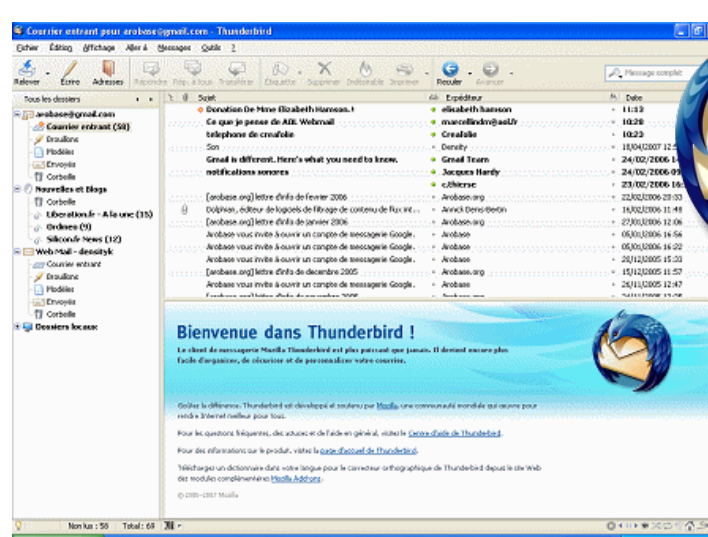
Courrier entrant pour arobase@gmail.com - Thunderbird

Fichier Édition Affichage Aller à Messages Outils ?

Relever Écrire Adresses Répondre Rép. à tous Transférer Étiquette Supprimer Indésirable Imprimer Reculer Avancer

Message complet

Tous les dossiers

arobase@gmail.com
Courrier entrant (58)
Brouillons
Modèles
Envoyés
Corbeille
Nouvelles et Blogs
Corbeille
Libération.fr - A la une (15)
Ordinaux (9)
Silicon.fr News (12)
Web Mail - densityk
Courrier entrant
Brouillons
Modèles
Envoyés
Corbeille
Dossiers locaux

| Sujet | Expéditeur | Date |
|---|---|---|
| Donation De Mme Elizabeth Hamson. ! | elisabeth hamson | 11:12 |
| Ce que je pense de AOL Webmail | marcellindm@aol.fr | 10:28 |
| telephone de crealfolie | Crealfolie | 10:23 |
| Son | Density | 18/04/2007 12:5 |
| Gmail is different. Here's what you need to know. | Gmail Team | 24/02/2006 1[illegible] |
| notifications sonores | Jacques Hardy | 24/02/2006 0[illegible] |
| | c/thierse | 23/02/2006 16:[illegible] |
| [arobase.org] lettre d'info de fevrier 2006 | Arobase.org | 22/02/2006 20:53 |
| Dolphian, éditeur de logiciels de filtrage de contenu de flux int... | Annick Dens-Bertin | 16/02/2006 11:48 |
| [arobase.org] lettre d'info de janvier 2006 | Arobase.org | 27/01/2006 12:06 |
| Arobase vous invite à ouvrir un compte de messagerie Google. | Arobase | 05/01/2006 16:56 |
| Arobase vous invite à ouvrir un compte de messagerie Google. | Arobase | 05/01/2006 16:22 |
| Arobase vous invite à ouvrir un compte de messagerie Google. | Arobase | 21/12/2005 15:33 |
| [arobase.org] lettre d'info de decembre 2005 | Arobase.org | 15/12/2005 11:57 |
| Arobase vous invite à ouvrir un compte de messagerie Google. | Arobase | 26/11/2005 12:47 |

Bienvenue dans Thunderbird !

Le client de messagerie Mozilla Thunderbird est plus puissant que jamais. Il devient encore plus facile d'organiser, de sécuriser et de personnaliser votre courrier.

Goûtez la différence. Thunderbird est développé et soutenu par Mozilla, une communauté mondiale qui oeuvre pour rendre Internet meilleur pour tous.

Pour les questions fréquentes, des astuces et de l'aide en général, visitez le Centre d'aide de Thunderbird.

Pour des informations sur le produit, visitez la page d'accueil de Thunderbird.

Téléchargez un dictionnaire dans votre langue pour le correcteur orthographique de Thunderbird depuis le site Web des modules complémentaires Mozilla Add-ons.

© 2005-2007 Mozilla

Non lus : 58 Total : 69